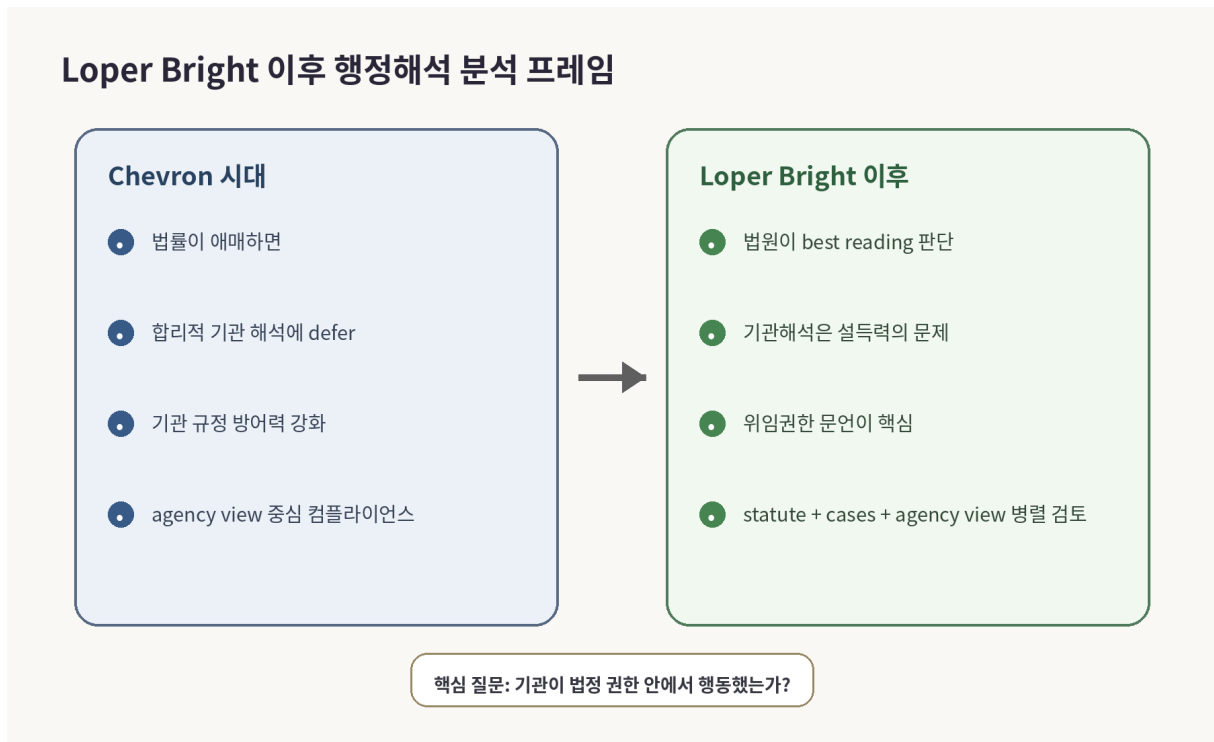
Loper Bright 이후 행정해석 분석 프레임

Chevron 시대

법률이 애매하면

합리적 기관 해석에 defer

기관 규정 방어력 강화

agency view 중심 컴플라이언스

Loper Bright 이후

법원이 best reading 판단

기관해석은 설득력의 문제

위임권한 문언이 핵심

statute + cases + agency view 병렬 검토

핵심 질문: 기관이 법정 권한 안에서 행동했는가?